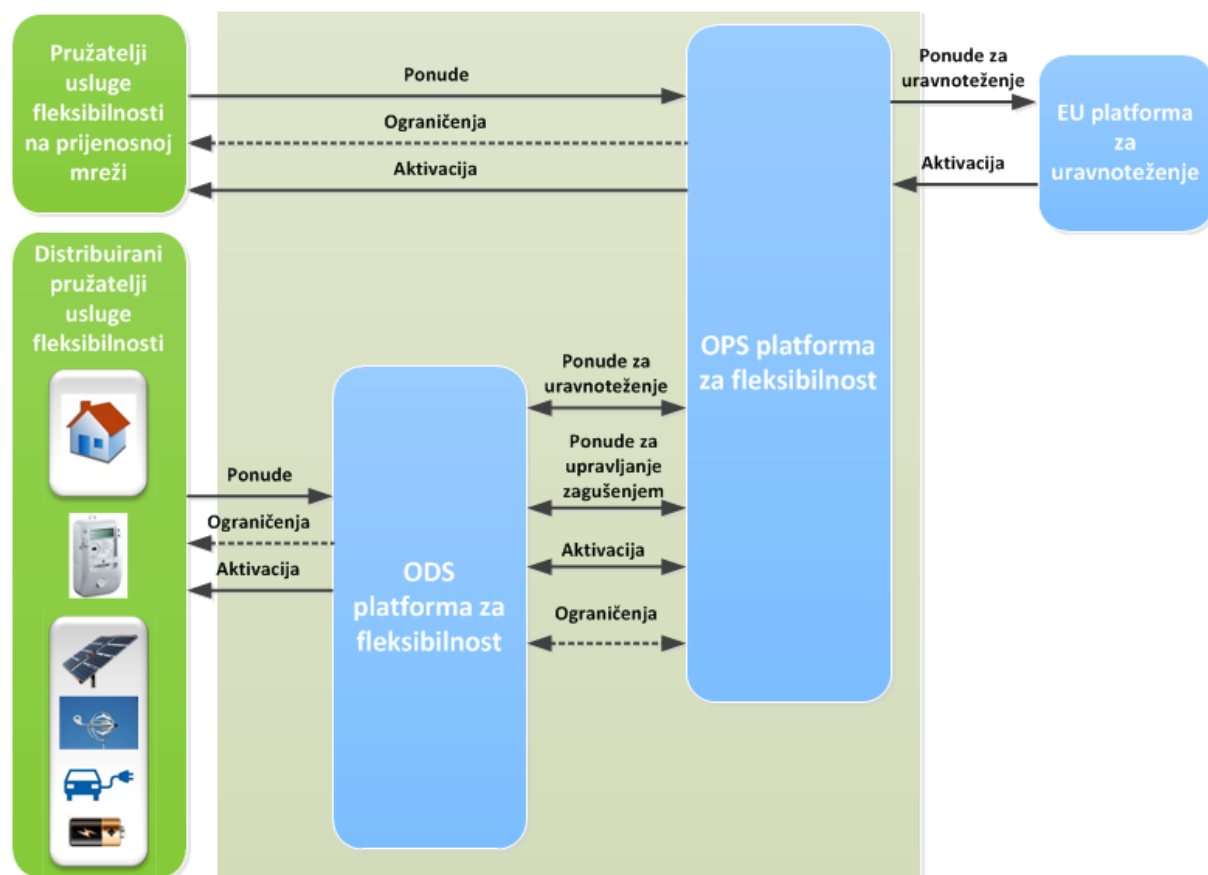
Pružatelji usluge fleksibilnosti na prijenosnoj mreži

Ponude

Ograničenja

Aktivacija

OPS platforma za fleksibilnost

Ponude za uravnoteženje

Aktivacija

EU platforma za uravnoteženje

Distribuirani pružatelji usluge fleksibilnosti

Ponude

Ograničenja

Aktivacija

ODS platforma za fleksibilnost

Ponude za uravnoteženje

Ponude za upravljanje zagušenjem

Aktivacija

Ograničenja